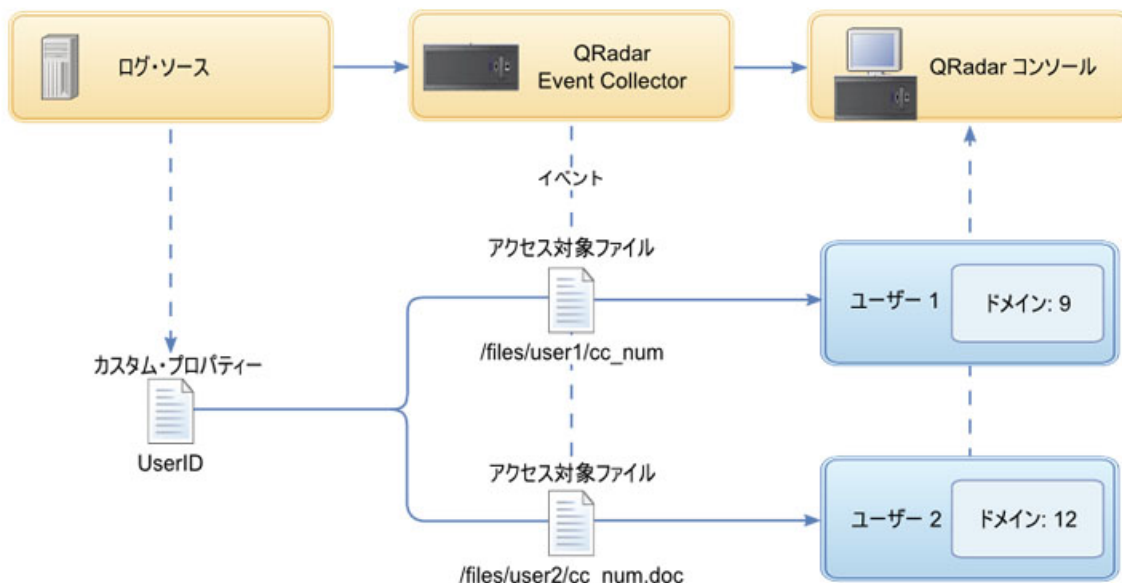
ログ・ソース

QRadar Event Collector

QRadar コンソール

イベント

アクセス対象ファイル

/files/user1/cc_num

ユーザー 1

ドメイン: 9

カスタム・プロパティー

UserID

アクセス対象ファイル

/files/user2/cc_num.doc

ユーザー 2

ドメイン: 12